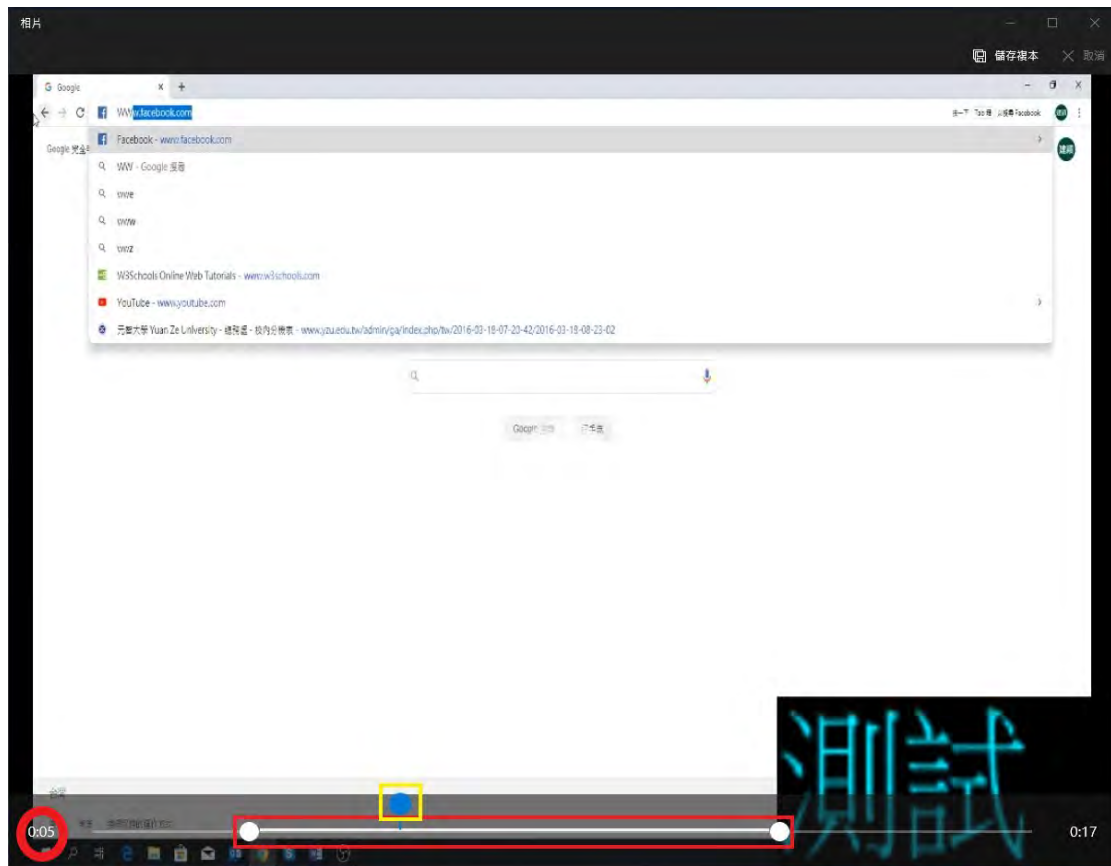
相片

儲存複本 取消

Google ×

www.facebook.com

Facebook - www.facebook.com

WW - Google 搜尋

wwe

www

wwz

W3Schools Online Web Tutorials - www.w3schools.com

YouTube - www.youtube.com

元智大學 Yuan Ze University - 總務處 - 校內公務表 - www.yzu.edu.tw/admin/ga/index.php/tw/2016-03-18-07-23-42/2016-03-18-08-23-02

Google 搜尋 好手氣

測試

0:05

0:17